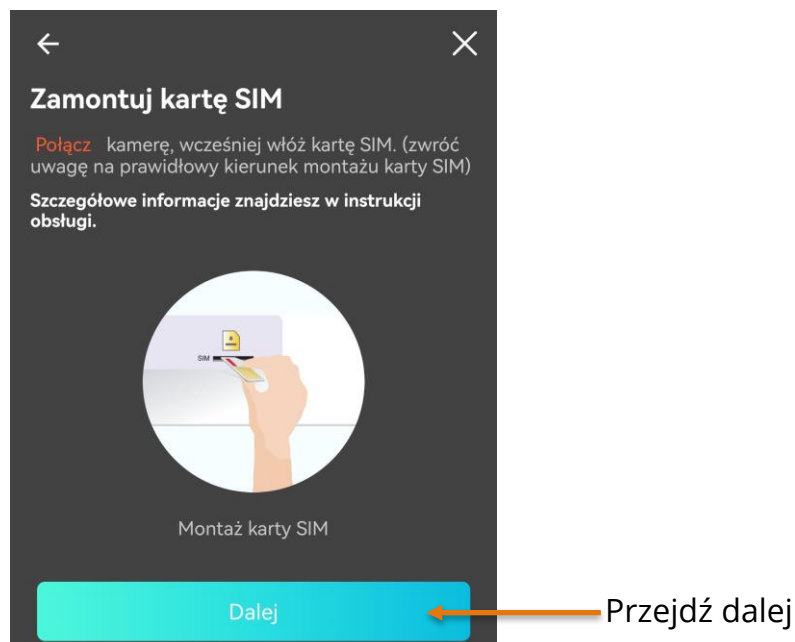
Zamontuj kartę SIM

Połącz kamerę, wcześniej włóż kartę SIM. (zwróć uwagę na prawidłowy kierunek montażu karty SIM)

**Szczegółowe informacje znajdziesz w instrukcji obsługi.**

SIM

Montaż karty SIM

Dalej

Przejdź dalej